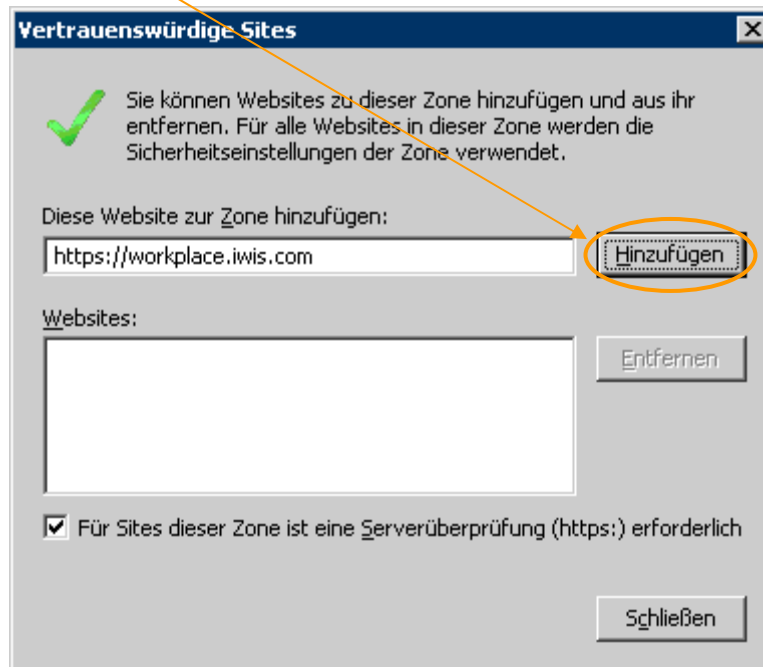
Vertrauenswürdige Sites

Sie können Websites zu dieser Zone hinzufügen und aus ihr entfernen. Für alle Websites in dieser Zone werden die Sicherheitseinstellungen der Zone verwendet.

Diese Website zur Zone hinzufügen:

https://workplace.iwis.com

Hinzufügen

Websites:

Entfernen

Für Sites dieser Zone ist eine Serverüberprüfung (https:) erforderlich

Schließen